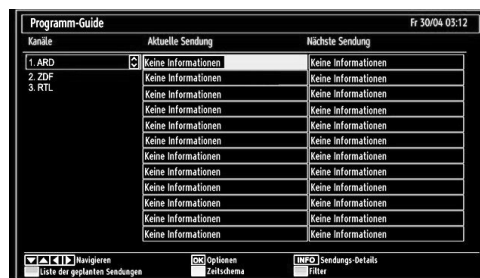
Programm-Guide

Fr 30/04 03:12

| Kanäle | Aktuelle Sendung | Nächste Sendung |
|---|---|---|
| 1. ARD | Keine Informationen | Keine Informationen |
| 2. ZDF | Keine Informationen | Keine Informationen |
| 3. RTL | Keine Informationen | Keine Informationen |
| | Keine Informationen | Keine Informationen |
| | Keine Informationen | Keine Informationen |
| | Keine Informationen | Keine Informationen |
| | Keine Informationen | Keine Informationen |
| | Keine Informationen | Keine Informationen |
| | Keine Informationen | Keine Informationen |
| | Keine Informationen | Keine Informationen |
| | Keine Informationen | Keine Informationen |
| | Keine Informationen | Keine Informationen |
| | Keine Informationen | Keine Informationen |
| | Keine Informationen | Keine Informationen |

Navigieren
Liste der geplanten Sendungen
OK Optionen
Zeitschema
INFO Sendungs-Details
Filter